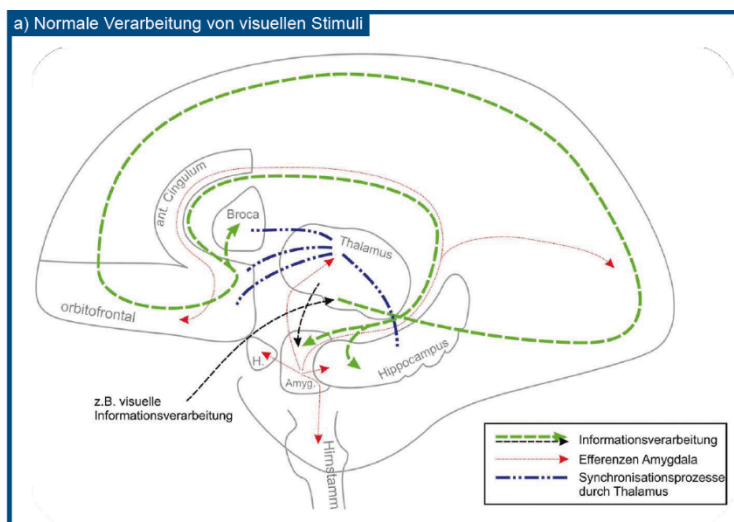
a) Normale Verarbeitung von visuellen Stimuli

ant. Cingulum

Broca

Thalamus

orbitofrontal

H.

Amyg.

Hippocampus

z.B. visuelle Informationsverarbeitung

Hirnstamm

Informationsverarbeitung

Efferenzen Amygdala

Synchronisationsprozesse durch Thalamus